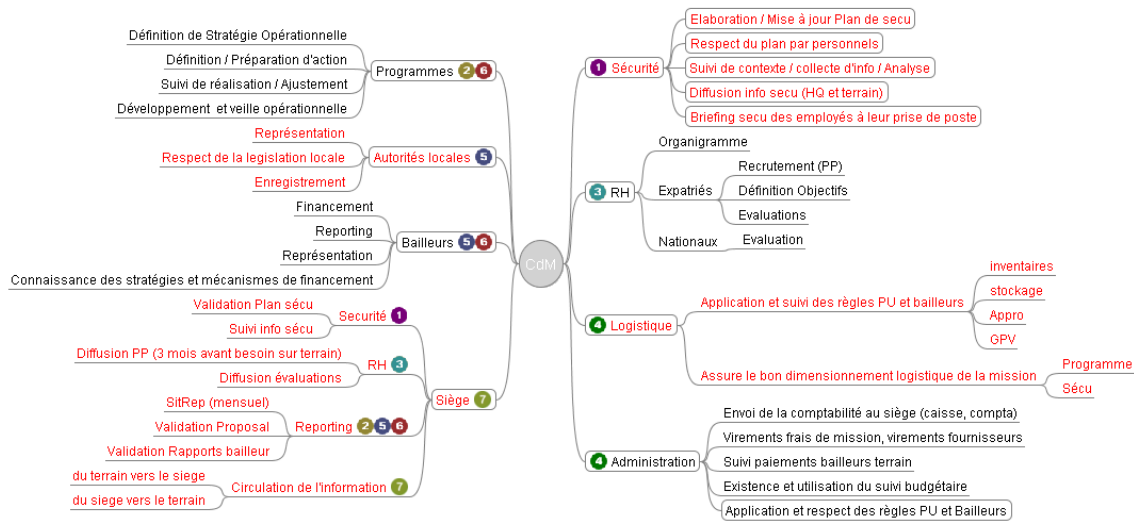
CdM

Programmes 2 6
Définition de Stratégie Opérationnelle
Définition / Préparation d'action
Suivi de réalisation / Ajustement
Développement et veille opérationnelle

Autorités locales 5
Représentation
Respect de la legislation locale
Enregistrement

Bailleurs 5 6
Financement
Reporting
Représentation
Connaissance des stratégies et mécanismes de financement

Siège 7
Sécurité 1
Validation Plan sécu
Suivi info sécu
RH 3
Diffusion PP (3 mois avant besoin sur terrain)
Diffusion évaluations
Reporting 2 5 6
SitRep (mensuel)
Validation Proposal
Validation Rapports bailleur
Circulation de l'information 7
du terrain vers le siege
du siege vers le terrain

1 Sécurité
Elaboration / Mise à jour Plan de secu
Respect du plan par personnels
Suivi de contexte / collecte d'info / Analyse
Diffusion info secu (HQ et terrain)
Briefing secu des employés à leur prise de poste

3 RH
Organigramme
Expatriés
Recrutement (PP)
Définition Objectifs
Evaluations
Nationaux
Evaluation

4 Logistique
Application et suivi des règles PU et bailleurs
inventaires
stockage
Appro
GPV
Assure le bon dimensionnement logistique de la mission
Programme
Sécu

4 Administration
Envoi de la comptabilité au siège (caisse, compta)
Virements frais de mission, virements fournisseurs
Suivi paiements bailleurs terrain
Existence et utilisation du suivi budgétaire
Application et respect des règles PU et Bailleurs